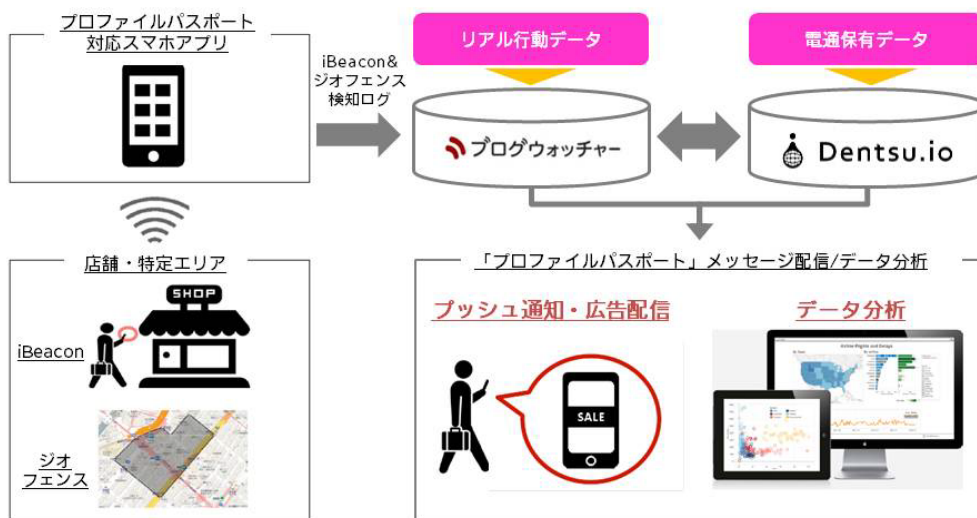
プロファイルパスポート対応スマホアプリ

iBeacon&ジオフェンス検知ログ

リアル行動データ

電通保有データ

ブログウォッチャー

Dentsu.io

店舗・特定エリア

SHOP

iBeacon

ジオフェンス

「プロファイルパスポート」メッセージ配信/データ分析

プッシュ通知・広告配信

SALE

データ分析